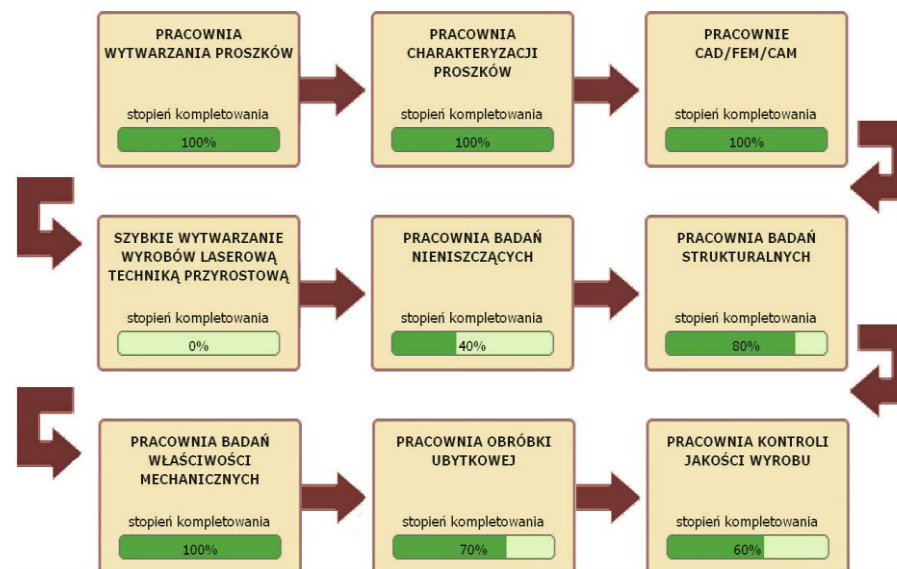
PRACOWNIA WYTWARZANIA PROSZKÓW

stopień kompletowania

100%

PRACOWNIA CHARAKTERYZACJI PROSZKÓW

stopień kompletowania

100%

PRACOWNIE CAD/FEM/CAM

stopień kompletowania

100%

SZYBKIE WYTWARZANIE WYROBÓW LASEROWĄ TECHNIKĄ PRZYROSTOWĄ

stopień kompletowania

0%

PRACOWNIA BADAŃ NIENISZCZĄCYCH

stopień kompletowania

40%

PRACOWNIA BADAŃ STRUKTURALNYCH

stopień kompletowania

80%

PRACOWNIA BADAŃ WŁAŚCIWOŚCI MECHANICZNYCH

stopień kompletowania

100%

PRACOWNIA OBRÓBKI UBYTKOWEJ

stopień kompletowania

70%

PRACOWNIA KONTROLI JAKOŚCI WYROBU

stopień kompletowania

60%